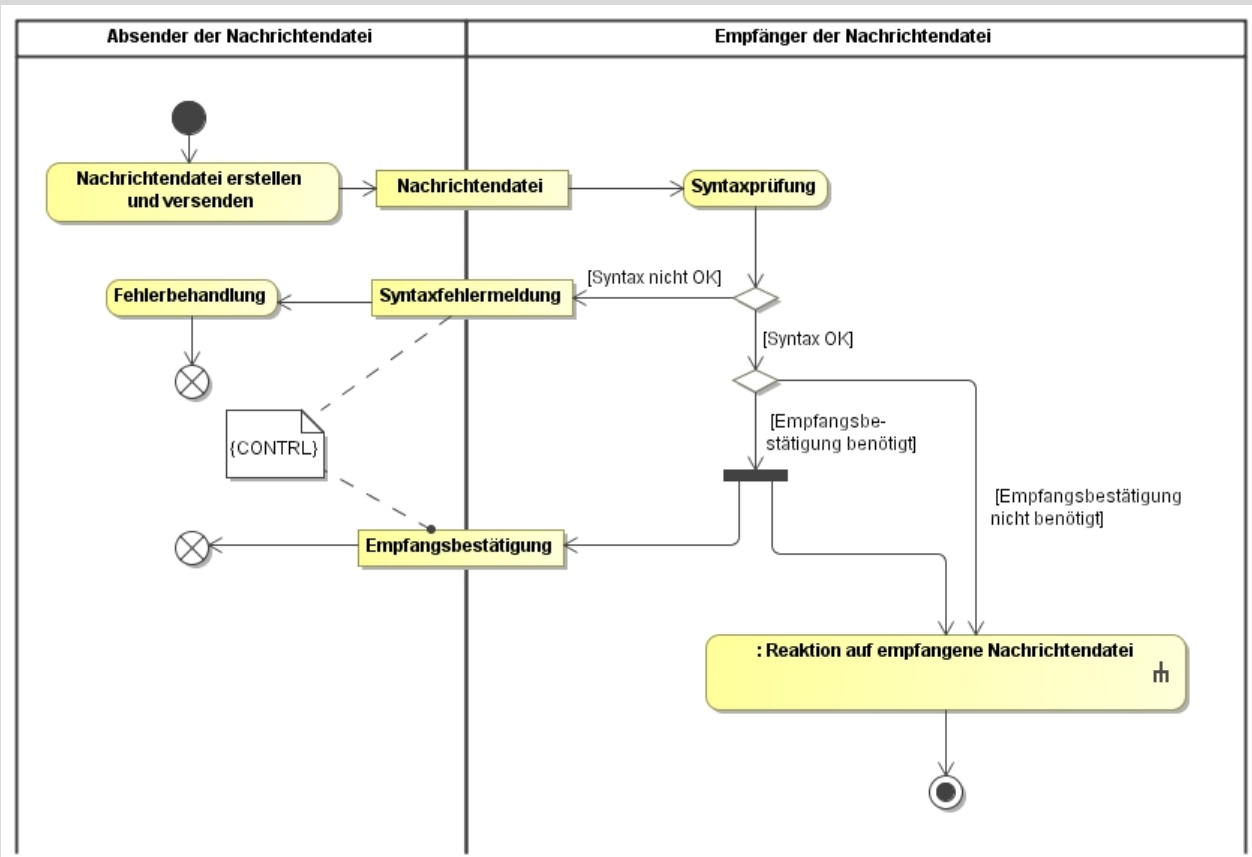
Absender der Nachrichtendatei

Empfänger der Nachrichtendatei

Nachrichtendatei erstellen und versenden

Nachrichtendatei

Syntaxprüfung

[Syntax nicht OK]

Fehlerbehandlung

Syntaxfehlermeldung

[Syntax OK]

{CONTRL}

[Empfangsbestätigung benötigt]

[Empfangsbestätigung nicht benötigt]

Empfangsbestätigung

: Reaktion auf empfangene Nachrichtendatei